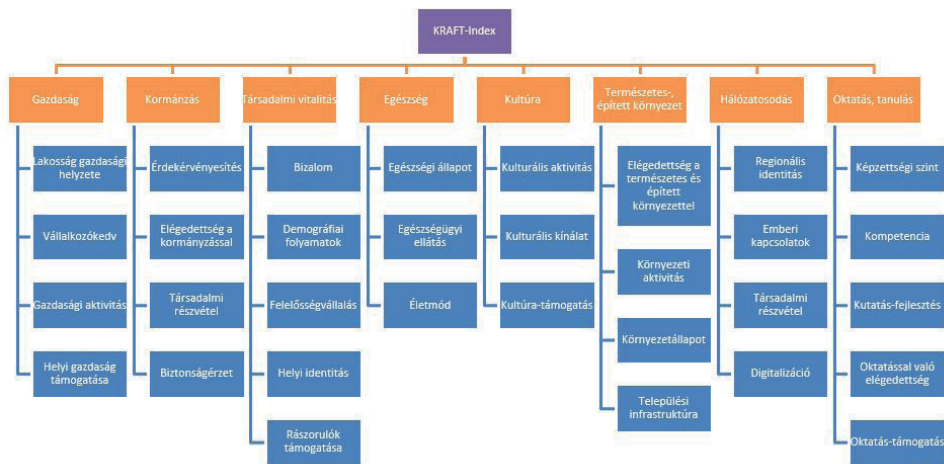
KRAFT-Index

Gazdaság

Lakosság gazdasági helyzete

Vállalkozókedv

Gazdasági aktivitás

Helyi gazdaság támogatása

Kormánzás

Érdekérvényesítés

Elégedettség a kormányzással

Társadalmi részvétel

Biztonságérzet

Társadalmi vitalitás

Bizalom

Demográfiai folyamatok

Felelősségvállalás

Helyi identitás

Rászorulók támogatása

Egészség

Egészségi állapot

Egészségügyi ellátás

Életmód

Kultúra

Kulturális aktivitás

Kulturális kínálat

Kultúra-támogatás

Természetes-, épített környezet

Elégedettség a természetes és épített környezettel

Környezeti aktivitás

Környezetállapot

Települési infrastruktúra

Hálózatosodás

Regionális identitás

Emberi kapcsolatok

Társadalmi részvétel

Digitalizáció

Oktatás, tanulás

Képzettségi szint

Kompetencia

Kutatás-fejlesztés

Oktatással való elégedettség

Oktatás-támogatás